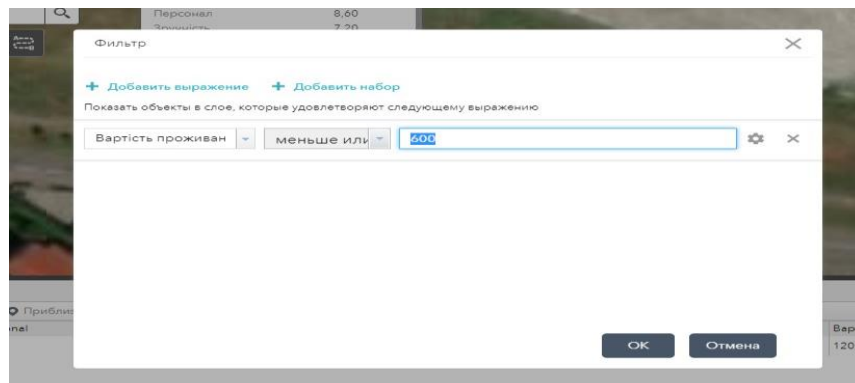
Персонал 8,60
Зручність 7,20

Фильтр

+ Добавить выражение + Добавить набор

Показать объекты в слое, которые удовлетворяют следующему выражению

Вартість проживан
меньше или
600

Приблиз
onal
Вар
120

OK
Отмена